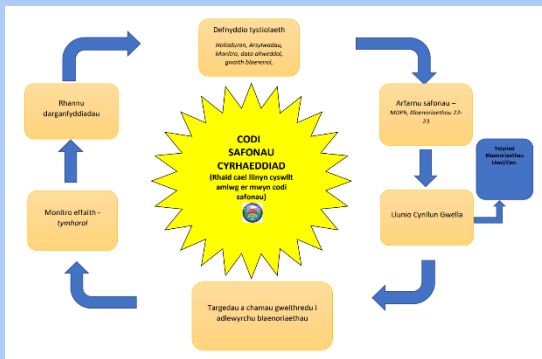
Defnyddio tystiolaeth

Holiaduron, Arsylwadau, Monitro, data allweddol, gwaith blaenorol,

Arfarnu safonau – MDPh, Blaenoriaethau 22-23

Ystyried Blaenoriaethau Lleol/Cen.

Llunio Cynllun Gwella

Targedau a chamau gweithredu i adlewyrchu blaenoriaethau

Monitro effaith - tymhorol

Rhannu darganfyddiadau

CODI SAFONAU CYRHAEDDIAD

(Rhaid cael llinyn cyswllt amlwg er mwyn codi safonau)